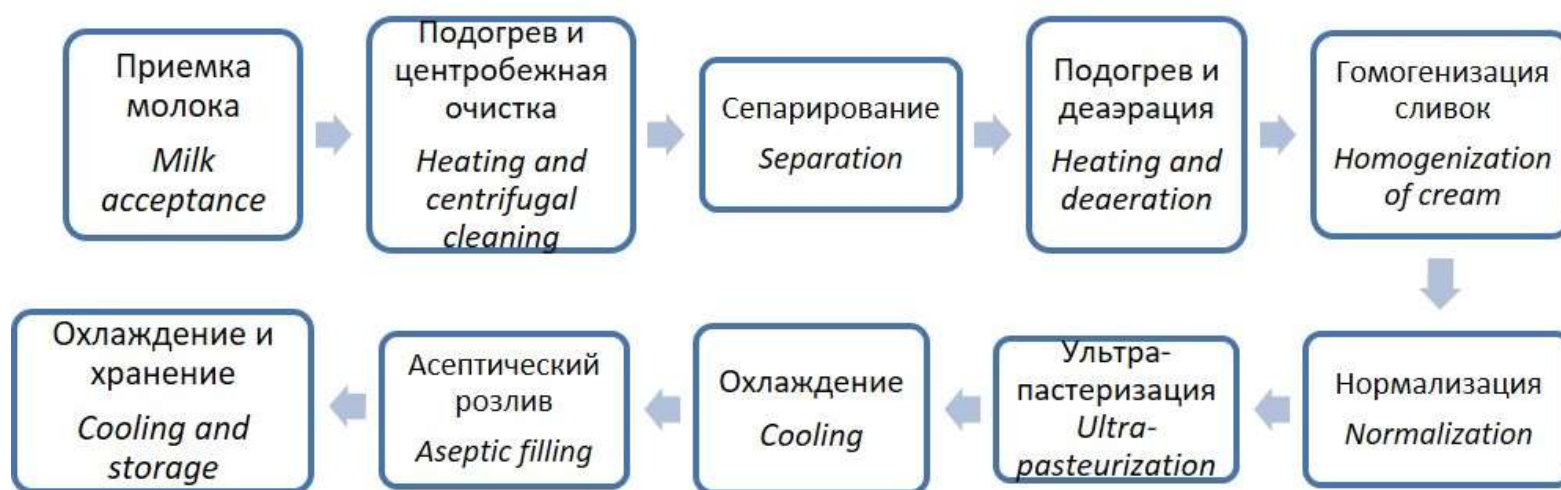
Приемка молока
Milk acceptance

Подогрев и центробежная очистка
Heating and centrifugal cleaning

Сепарирование
Separation

Подогрев и деаэрация
Heating and deaeration

Гомогенизация сливок
Homogenization of cream

Нормализация
Normalization

Ультра-пастеризация
Ultra-pasteurization

Охлаждение
Cooling

Асептический розлив
Aseptic filling

Охлаждение и хранение
Cooling and storage